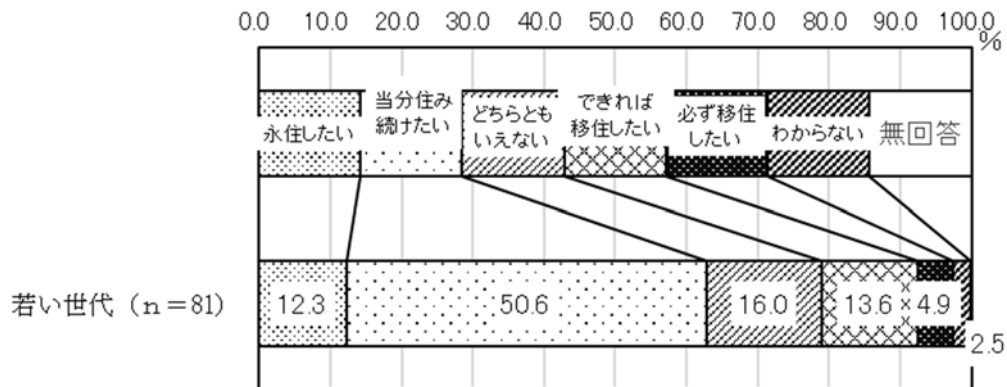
0.0 10.0 20.0 30.0 40.0 50.0 60.0 70.0 80.0 90.0 100.0
%

永住したい
当分住み続けたい
どちらともいえない
できれば移住したい
必ず移住したい
わからない
無回答

若い世代（n＝81）
12.3
50.6
16.0
13.6
4.9
2.5